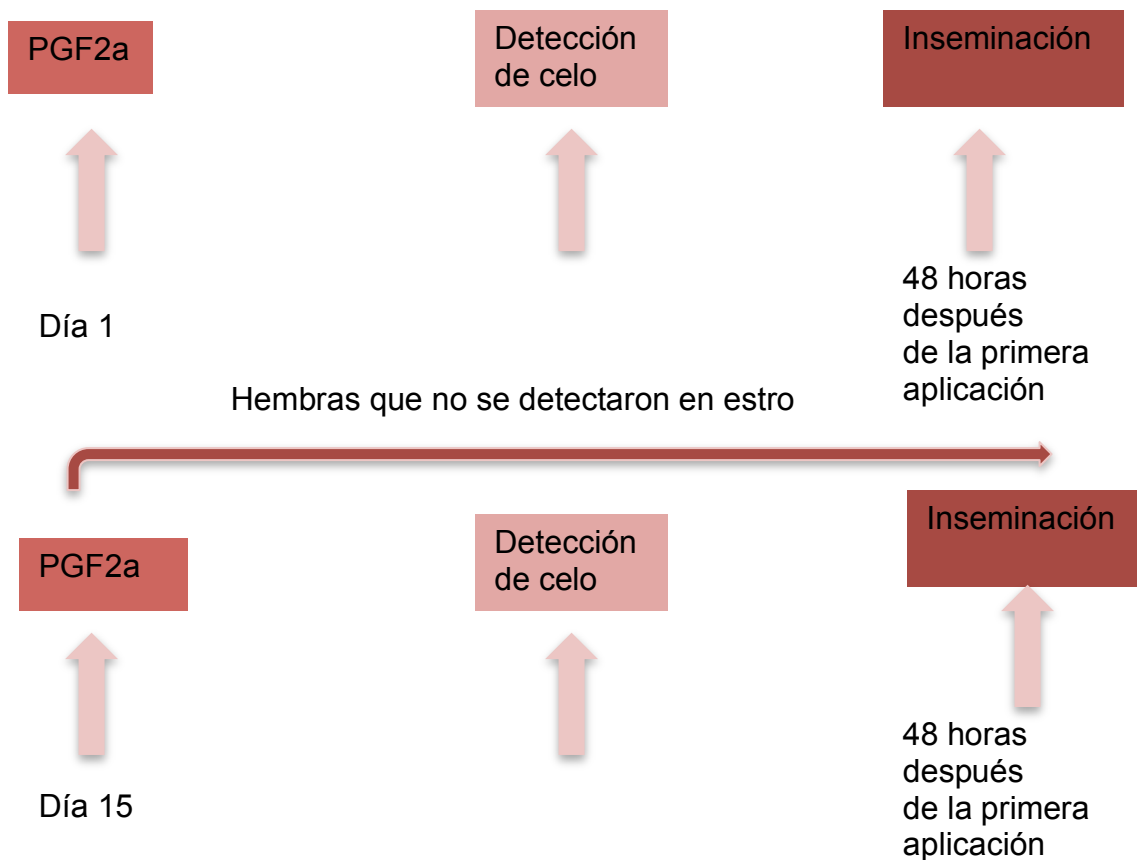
PGF2a

Detección de celo

Inseminación

Día 1

48 horas después de la primera aplicación

Hembras que no se detectaron en estro

PGF2a

Detección de celo

Inseminación

Día 15

48 horas después de la primera aplicación